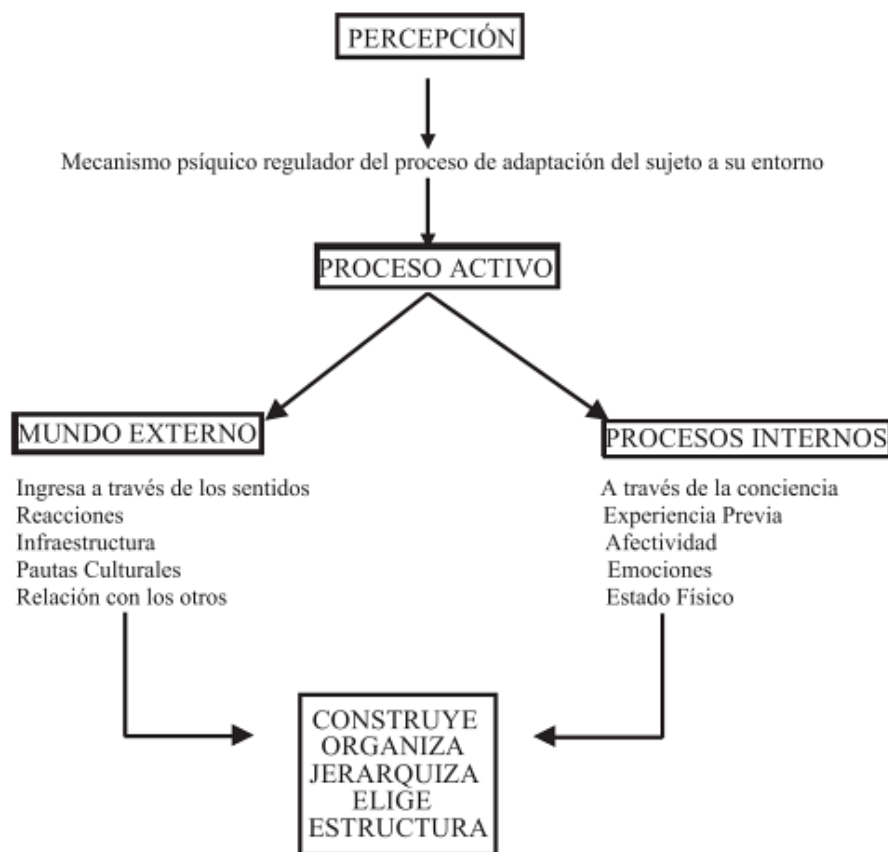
PERCEPCIÓN

Mecanismo psíquico regulador del proceso de adaptación del sujeto a su entorno

PROCESO ACTIVO

MUNDO EXTERNO

Ingresa a través de los sentidos
Reacciones
Infraestructura
Pautas Culturales
Relación con los otros

PROCESOS INTERNOS

A través de la conciencia
Experiencia Previa
Afectividad
Emociones
Estado Físico

CONSTRUYE
ORGANIZA
JERARQUIZA
ELIGE
ESTRUCTURA